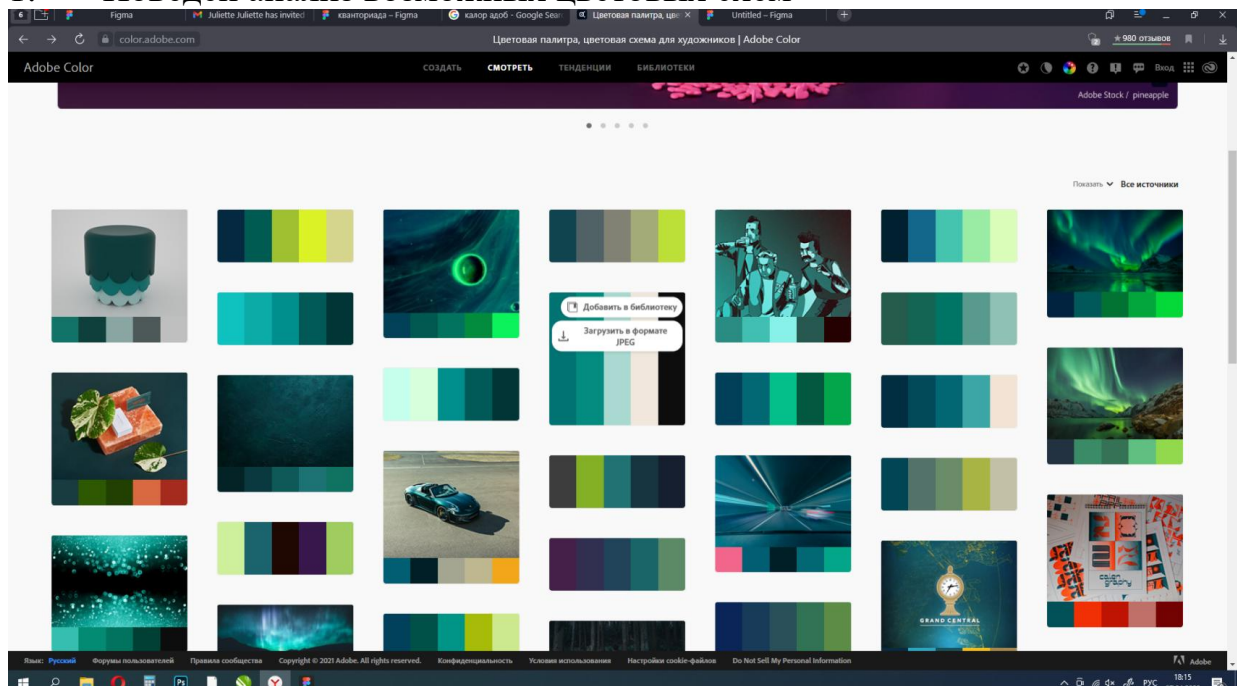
6 Figma Juliette Juliette has invited кванториада – Figma калор адоб - Google Sear Цветовая палитра, цве × Untitled – Figma

color.adobe.com Цветовая палитра, цветовая схема для художников | Adobe Color ★980 отзывов

Adobe Color СОЗДАТЬ СМОТРЕТЬ ТЕНДЕНЦИИ БИБЛИОТЕКИ Вход

Adobe Stock / pineapple

Показать Все источники

Добавить в библиотеку

Загрузить в формате JPEG

GRAND CENTRAL

Язык: Русский Форумы пользователей Правила сообщества Copyright © 2021 Adobe. All rights reserved. Конфиденциальность Условия использования Настройки cookie-файлов Do Not Sell My Personal Information Adobe

РУС 18:15